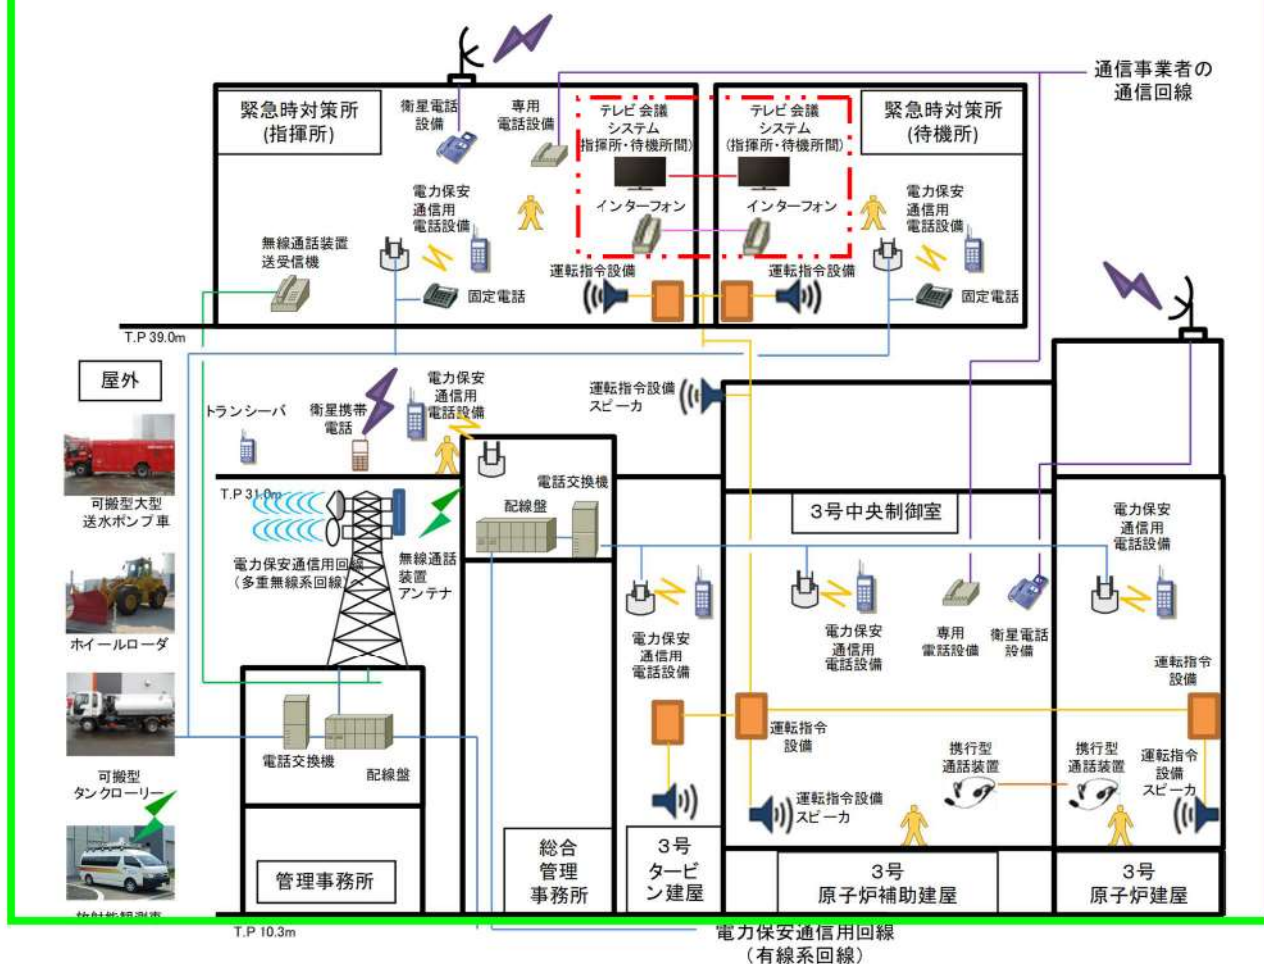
通信事業者の
通信回線

緊急時対策所
(指揮所)

衛星電話
設備

専用
電話設備

テレビ会議
システム
(指揮所・待機所間)

テレビ会議
システム
(指揮所・待機所間)

緊急時対策所
(待機所)

電力保安
通信用
電話設備

インターフォン

インターフォン

電力保安
通信用
電話設備

無線通話装置
送受信機

運転指令設備

運転指令設備

固定電話

固定電話

T.P 39.0m

屋外

電力保安
通信用
電話設備

運転指令設備
スピーカ

トランシーバ

衛星携帯
電話

可搬型大型
送水ポンプ車

T.P 31.0m

電話交換機

配線盤

3号中央制御室

電力保安
通信用
電話設備

電力保安通信用回線
(多重無線系回線)

無線通話
装置
アンテナ

ホイールローダ

電力保安
通信用
電話設備

電力保安
通信用
電話設備

専用
電話設備

衛星電話
設備

運転指令
設備

電話交換機

配線盤

運転指令
設備

携行型
通話装置

携行型
通話装置

運転指令
設備
スピーカ

可搬型
タンクローリー

運転指令設備
スピーカ

管理事務所

総合
管理
事務所

3号
タービン建屋

3号
原子炉補助建屋

3号
原子炉建屋

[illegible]

T.P 10.3m

電力保安通信用回線
(有線系回線)